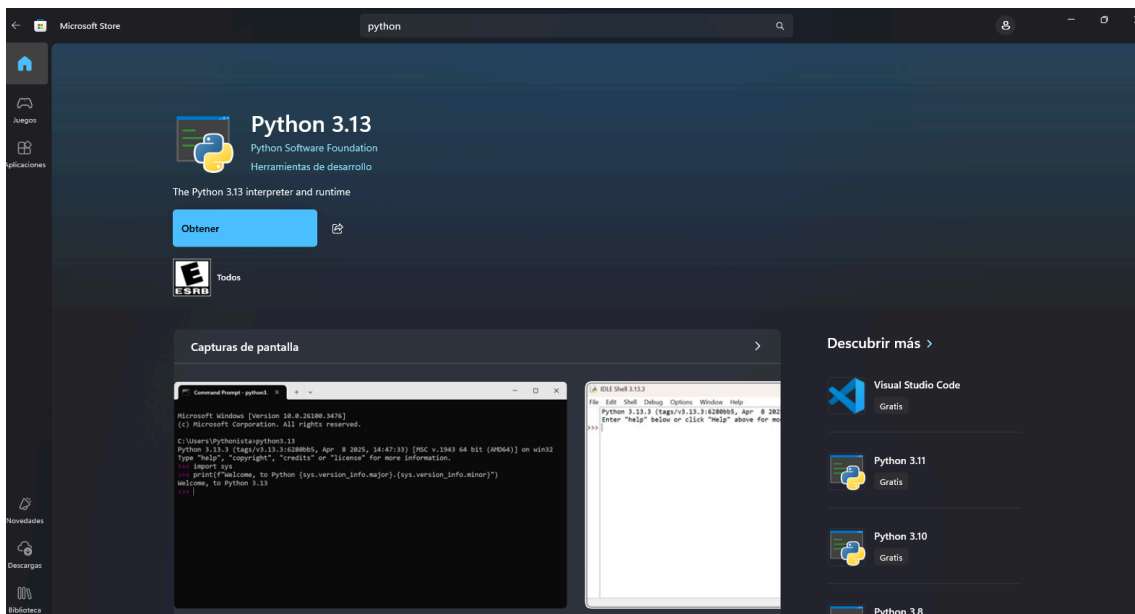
Microsoft Store

python

Juegos

Aplicaciones

Python 3.13

Python Software Foundation

Herramientas de desarrollo

The Python 3.13 interpreter and runtime

Obtener

E ESRB Todos

Capturas de pantalla

Command Prompt - python3.

Microsoft Windows [Version 10.0.26100.3476]
(c) Microsoft Corporation. All rights reserved.

C:\Users\Pythonista>python3.13
Python 3.13.3 (tags/v3.13.3:6280bb5, Apr 8 2025, 14:47:33) [MSC v.1943 64 bit (AMD64)] on win32
Type "help", "copyright", "credits" or "license" for more information.
>>> import sys
>>> print(f"Welcome, to Python {sys.version_info.major}.{sys.version_info.minor}")
Welcome, to Python 3.13
>>> |

IDLE Shell 3.13.3

File Edit Shell Debug Options Window Help

Python 3.13.3 (tags/v3.13.3:6280bb5, Apr 8 202
Enter "help" below or click "Help" above for mo
>>>

Descubrir más >

Visual Studio Code
Gratis

Python 3.11
Gratis

Python 3.10
Gratis

Python 3.8

Novedades

Descargas

Biblioteca